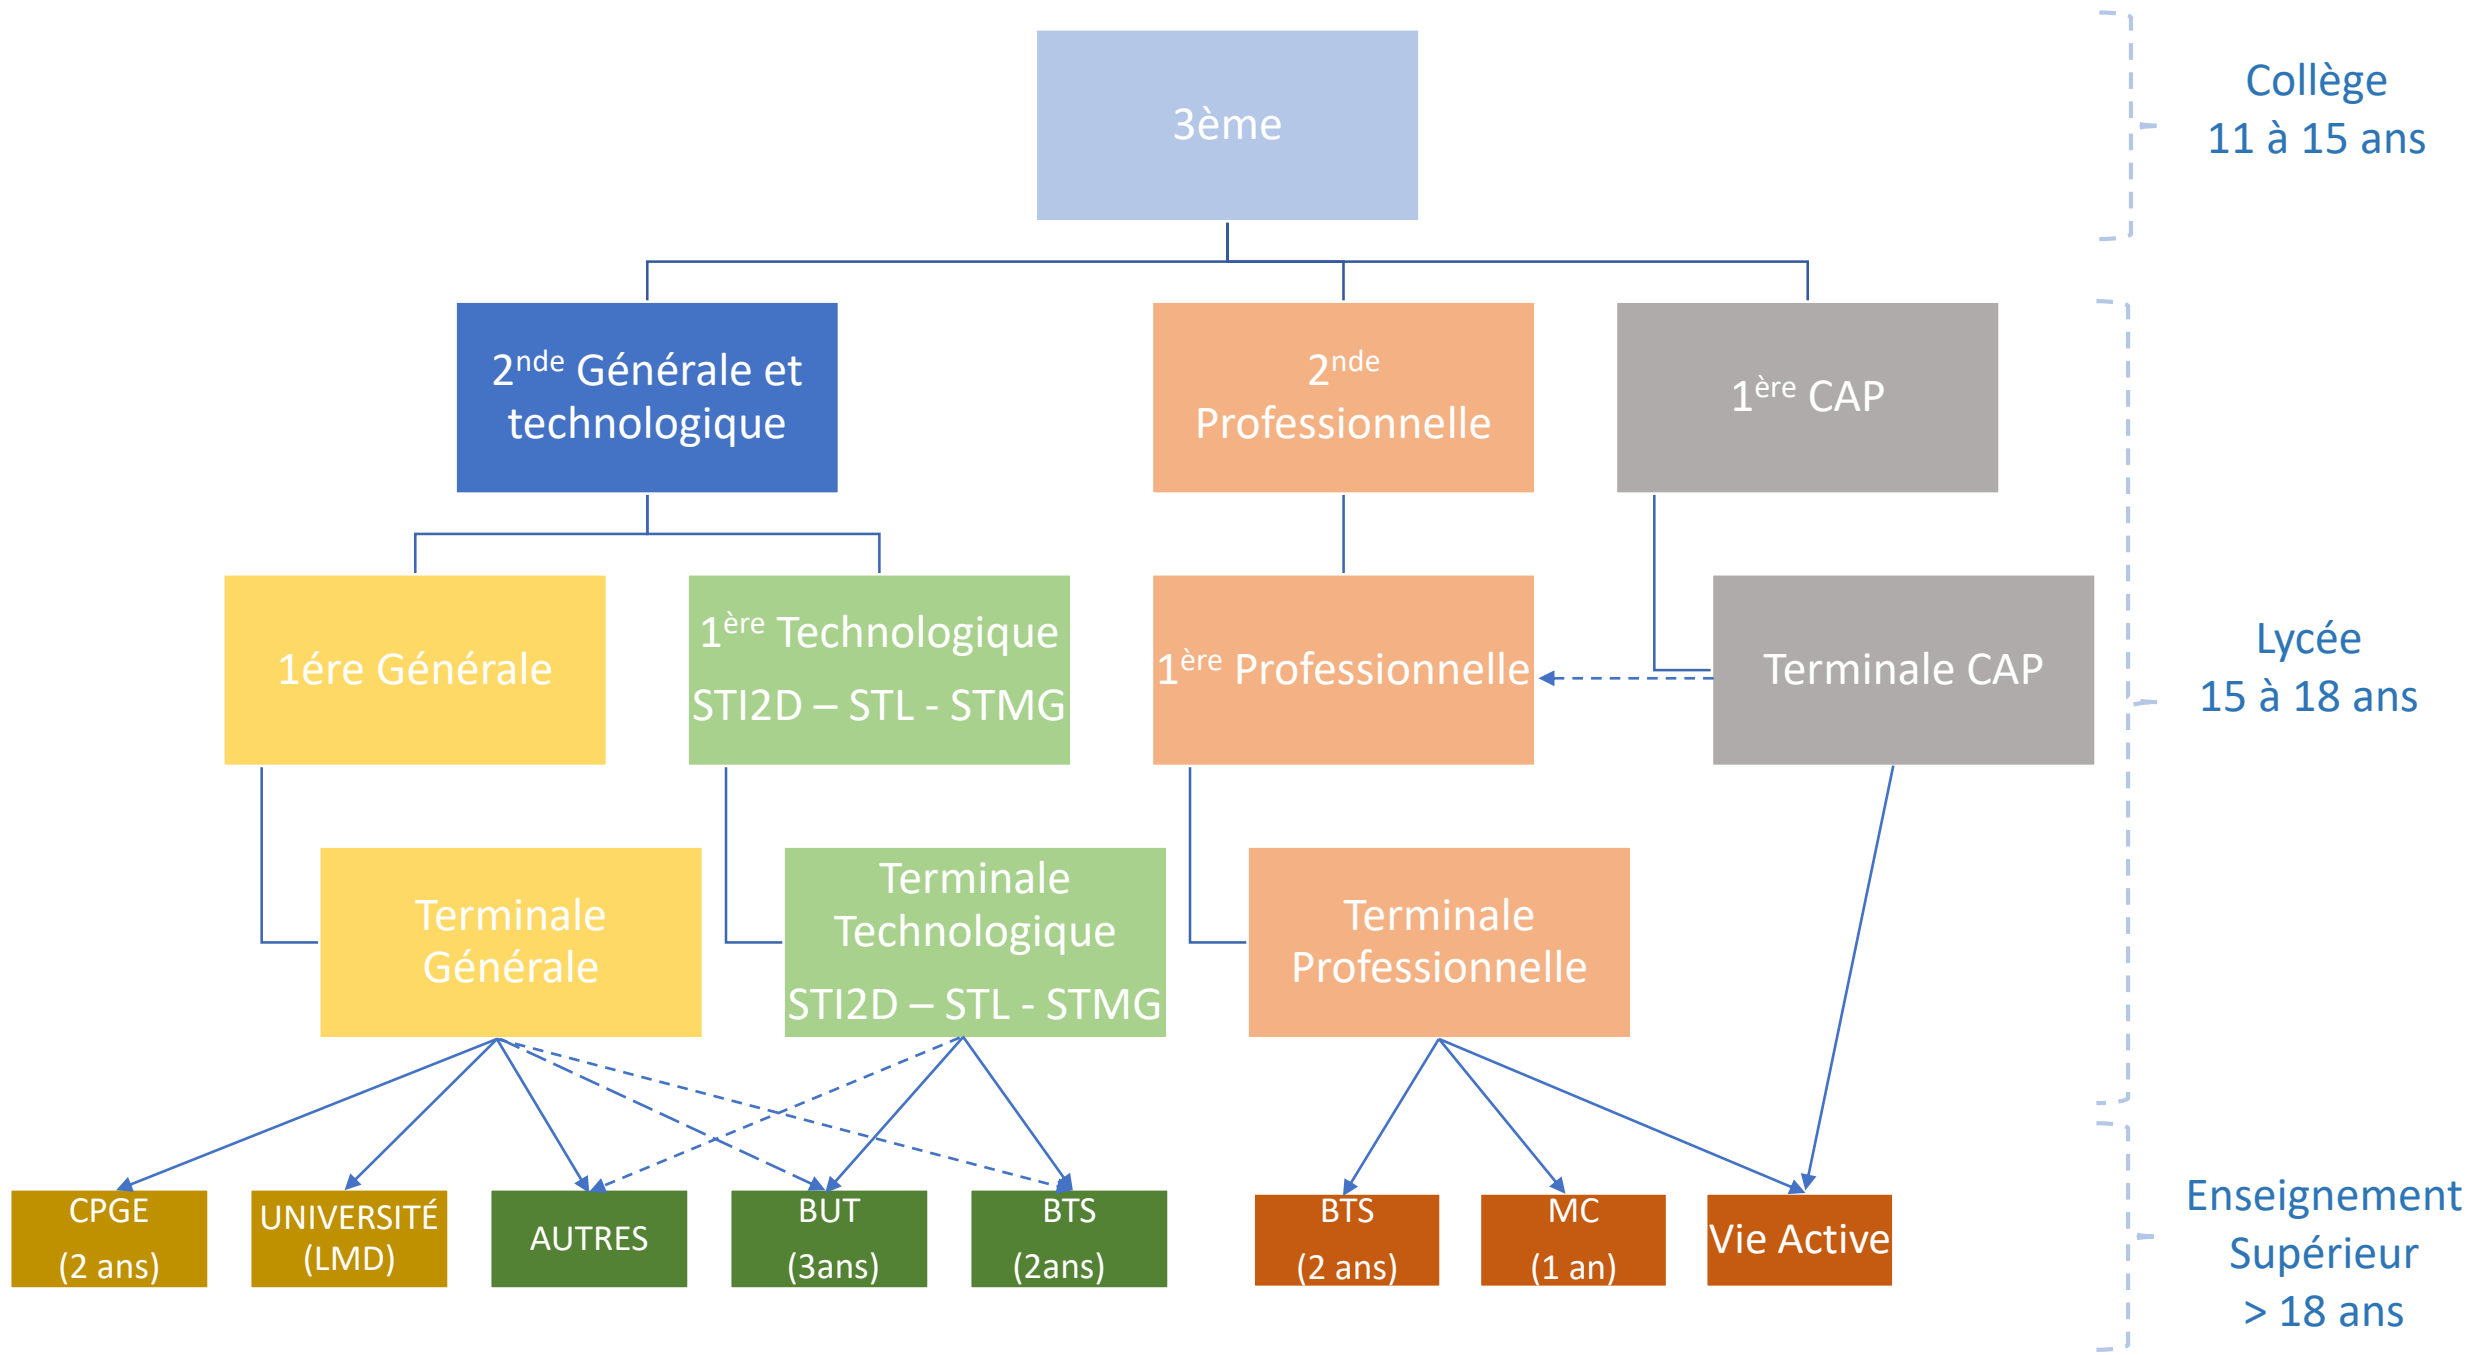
3ème

Collège
11 à 15 ans

2$^{nde}$ Générale et technologique

2$^{nde}$ Professionnelle

1$^{ère}$ CAP

1ére Générale

1$^{ère}$ Technologique
STI2D – STL - STMG

1$^{ère}$ Professionnelle

Terminale CAP

Lycée
15 à 18 ans

Terminale Générale

Terminale Technologique
STI2D – STL - STMG

Terminale Professionnelle

CPGE
(2 ans)

UNIVERSITÉ
(LMD)

AUTRES

BUT
(3ans)

BTS
(2ans)

BTS
(2 ans)

MC
(1 an)

Vie Active

Enseignement Supérieur
> 18 ans